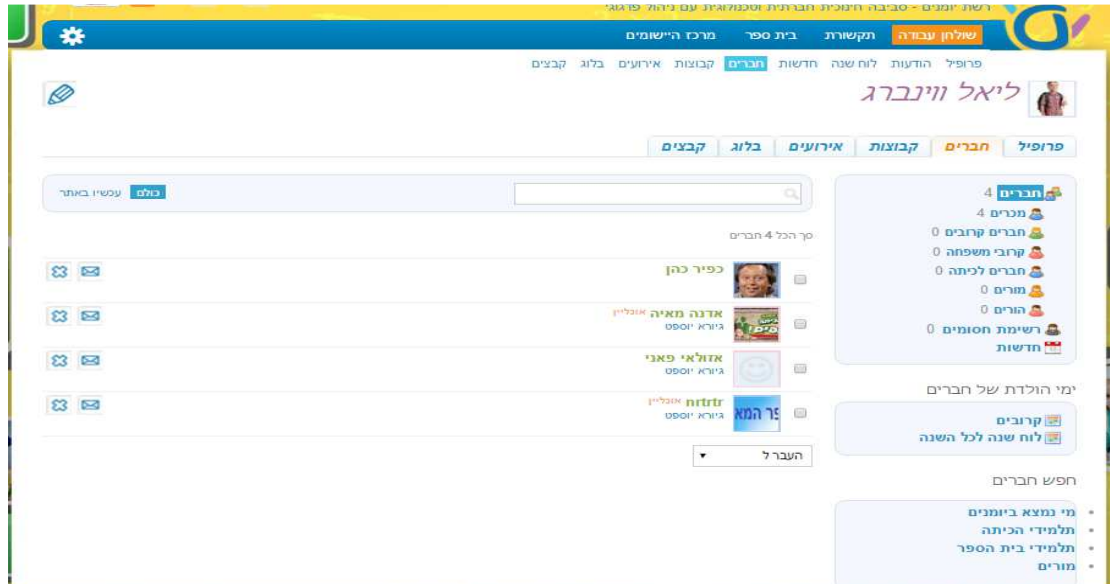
רשת יומנים - סביבה חינוכית חברתית וטכנולוגית עם ניהול פדגוגי

שולחן עבודה תקשורת בית ספר מרכז היישומים

פרופיל הודעות לוח שנה חדשות חברים קבוצות אירועים בלוג קבצים

ליאל ווינברג

פרופיל חברים קבוצות אירועים בלוג קבצים

חברים 4
מכרים 4
חברים קרובים 0
קרובי משפחה 0
חברים לכיתה 0
מורים 0
הורים 0
רשימת חסומים 0
חדשות

ימי הולדת של חברים

קרובים
לוח שנה לכל השנה

חפש חברים

מי נמצא ביומנים
תלמידי הכיתה
תלמידי בית הספר
מורים

כולם עכשיו באתר

סך הכל 4 חברים

כפיר כהן

אדנה מאיה אונליין
גיורא יוספט

אזולאי פאני
גיורא יוספט

nrtrtr אונליין
גיורא יוספט

פר המא

העברל